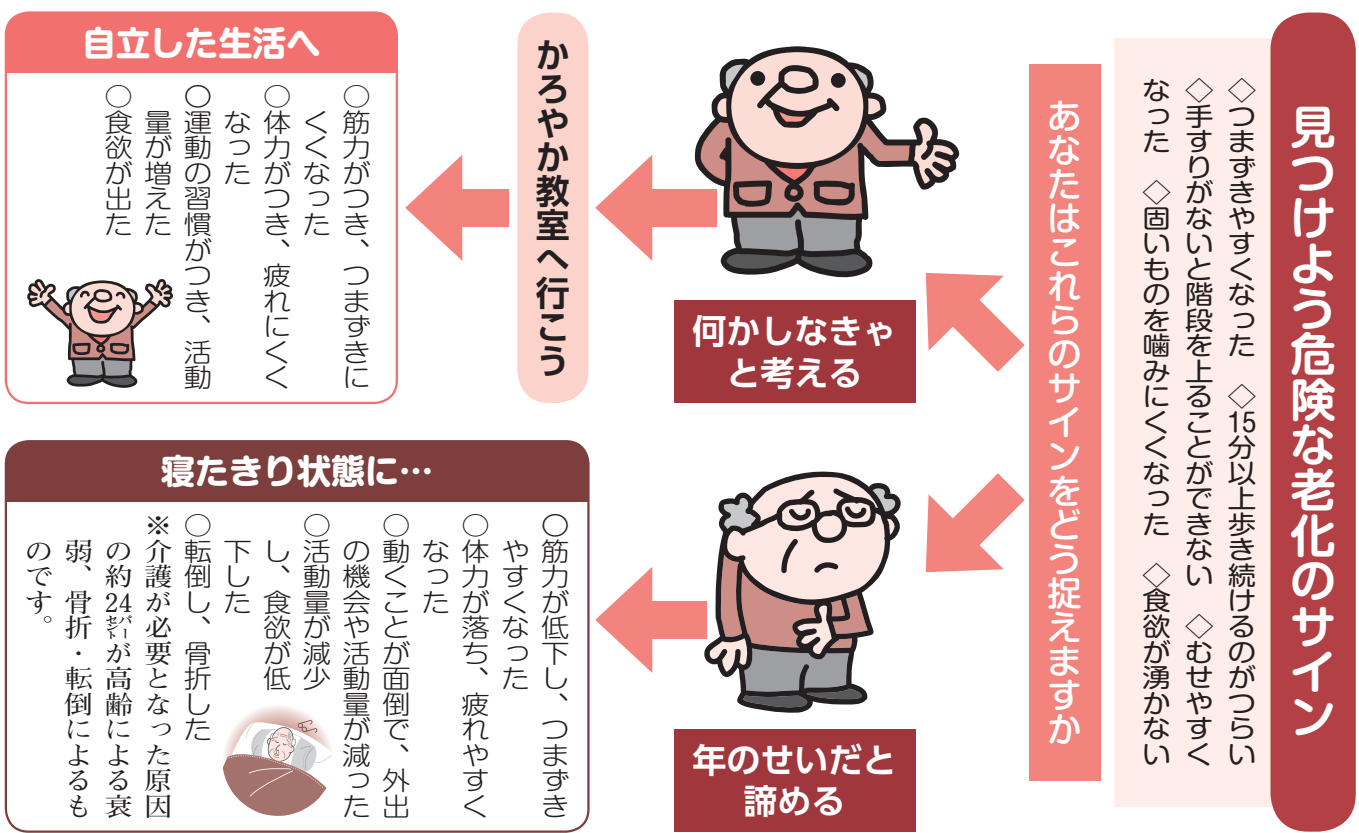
見つけよう危険な老化のサイン

◇つまずきやすくなった　◇15分以上歩き続けるのがつらい
◇手すりがないと階段を上ることができない　◇むせやすくなった　◇固いものを噛みにくくなった　◇食欲が湧かない

あなたはこれらのサインをどう捉えますか

何かしなきゃと考える

かろやか教室へ行こう

自立した生活へ

○筋力がつき、つまずきにくくなった
○体力がつき、疲れにくくなった
○運動の習慣がつき、活動量が増えた
○食欲が出た

年のせいだと諦める

寝たきり状態に…

○筋力が低下し、つまずきやすくなった
○体力が落ち、疲れやすくなった
○動くことが面倒で、外出の機会や活動量が減った
○活動量が減少し、食欲が低下した
○転倒し、骨折した
※介護が必要となった原因の約24%が高齢による衰弱、骨折・転倒によるものです。